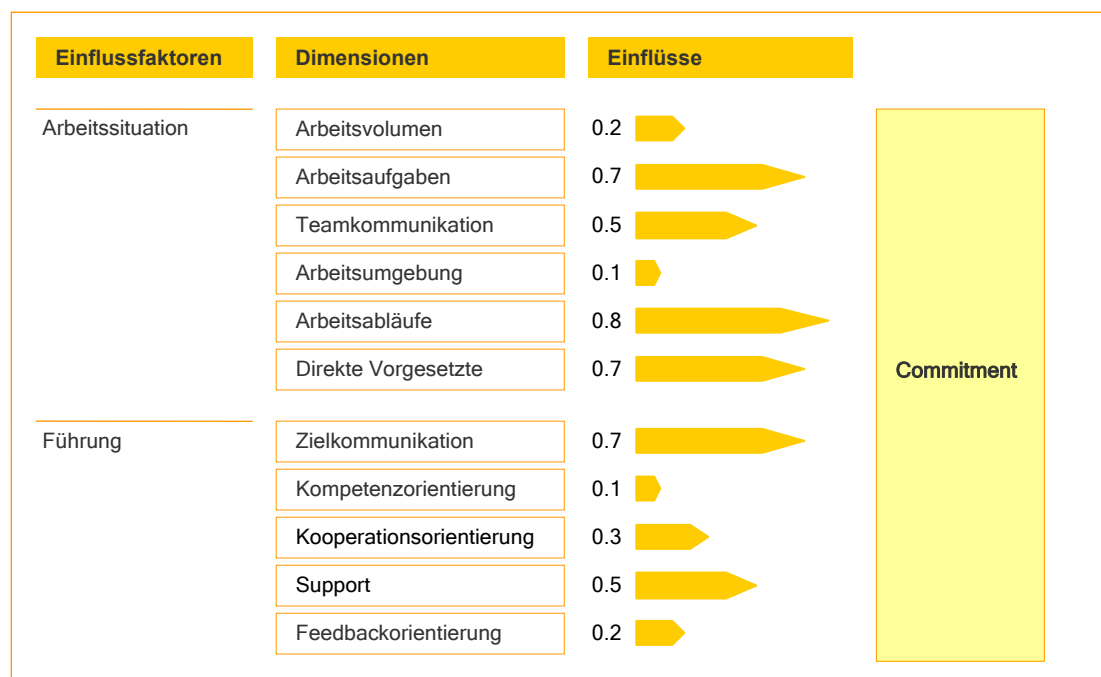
| Einflussfaktoren | Dimensionen | Einflüsse |
|---|---|---|
| Arbeitssituation | Arbeitsvolumen | 0.2 |
| | Arbeitsaufgaben | 0.7 |
| | Teamkommunikation | 0.5 |
| | Arbeitsumgebung | 0.1 |
| | Arbeitsabläufe | 0.8 |
| | Direkte Vorgesetzte | 0.7 |
| Führung | Zielkommunikation | 0.7 |
| | Kompetenzorientierung | 0.1 |
| | Kooperationsorientierung | 0.3 |
| | Support | 0.5 |
| | Feedbackorientierung | 0.2 |

Commitment